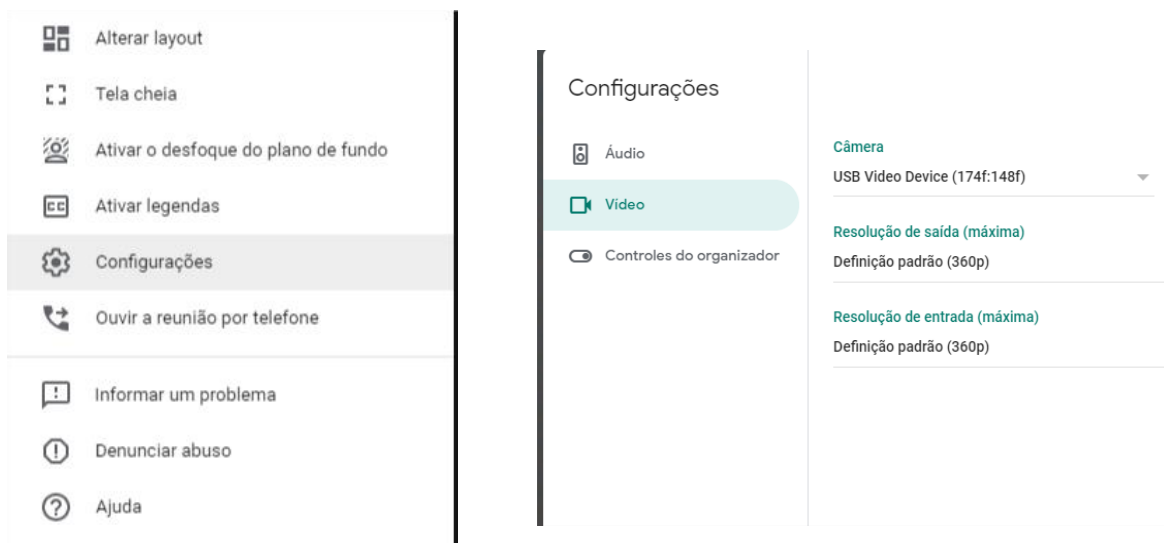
Alterar layout

Tela cheia

Ativar o desfoque do plano de fundo

Ativar legendas

Configurações

Ouvir a reunião por telefone

Informar um problema

Denunciar abuso

Ajuda

Configurações

Áudio

Vídeo

Controles do organizador

Câmera

USB Video Device (174f:148f)

Resolução de saída (máxima)

Definição padrão (360p)

Resolução de entrada (máxima)

Definição padrão (360p)